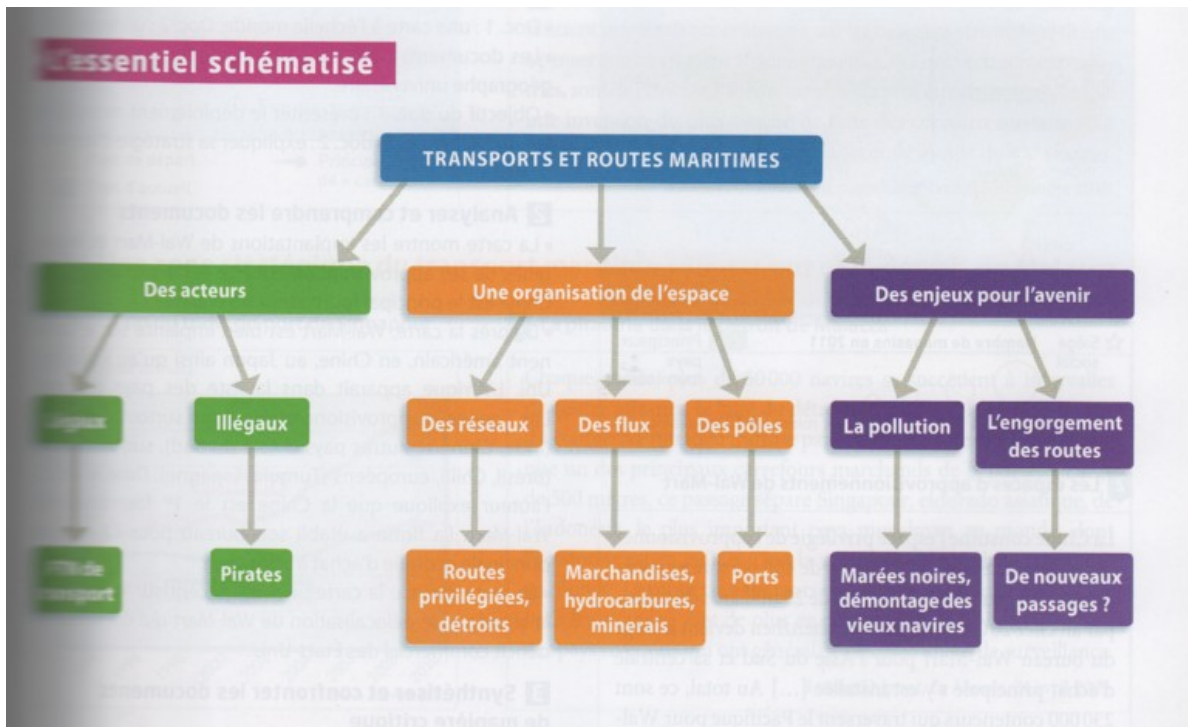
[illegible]ssentiel schématisé

TRANSPORTS ET ROUTES MARITIMES

Des acteurs

Une organisation de l'espace

Des enjeux pour l'avenir

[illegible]

Illégaux

Des réseaux

Des flux

Des pôles

La pollution

L'engorgement des routes

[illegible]

Pirates

Routes privilégiées, détroits

Marchandises, hydrocarbures, minerais

Ports

Marées noires, démontage des vieux navires

De nouveaux passages ?